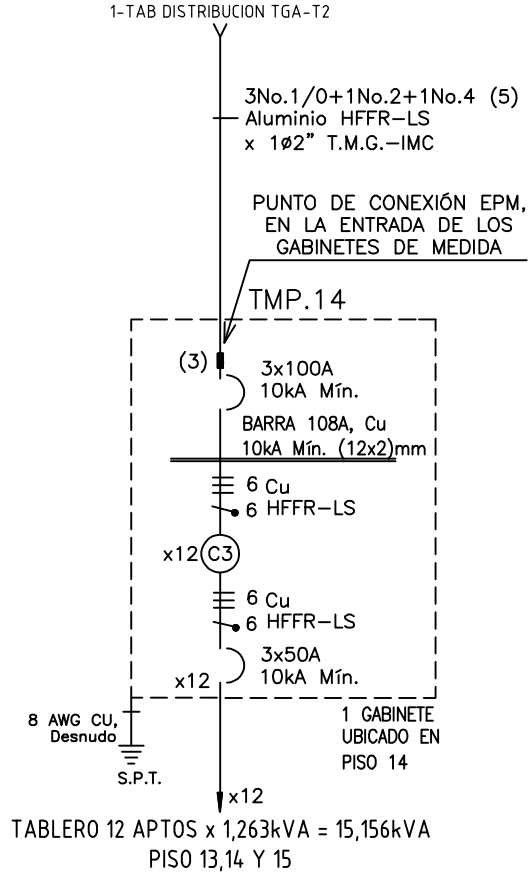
1-TAB DISTRIBUCION TGA-T2

3No.1/0+1No.2+1No.4 (5)
Aluminio HFFR-LS
x 1ø2" T.M.G.-IMC

PUNTO DE CONEXIÓN EPM, EN LA ENTRADA DE LOS GABINETES DE MEDIDA

TMP.14

(3)

3x100A
10kA Mín.

BARRA 108A, Cu
10kA Mín. (12x2)mm

6 Cu
6 HFFR-LS

x12 C3

6 Cu
6 HFFR-LS

3x50A
10kA Mín.

x12

8 AWG CU, Desnudo

S.P.T.

1 GABINETE UBICADO EN PISO 14

x12

TABLERO 12 APTOS x 1,263kVA = 15,156kVA
PISO 13,14 Y 15